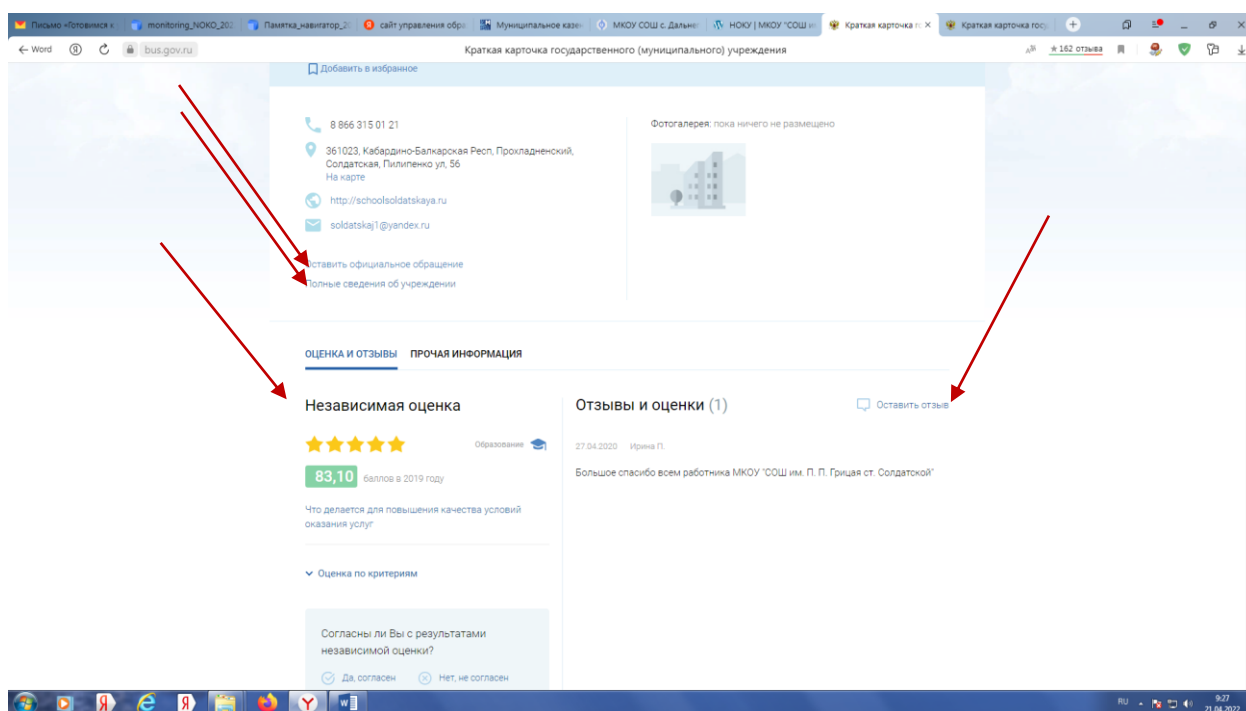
Письмо «Готовимся к | monitoring_NOKO_202 | Памятка_навигатор_2 | сайт управления обра | Муниципальное казе | МКОУ СОШ с. Дальне | НОКУ | МКОУ "СОШ и | Краткая карточка г | Краткая карточка госу

← Word bus.gov.ru Краткая карточка государственного (муниципального) учреждения ★ 162 отзыва

Добавить в избранное

8 866 315 01 21

361023, Кабардино-Балкарская Респ, Прохладненский, Солдатская, Пилипенко ул, 56
На карте

http://schoolsoldatskaya.ru

soldatskaj1@yandex.ru

Оставить официальное обращение
Полные сведения об учреждении

Фотогалерея: пока ничего не размещено

ОЦЕНКА И ОТЗЫВЫ ПРОЧАЯ ИНФОРМАЦИЯ

Независимая оценка

Образование

83,10 баллов в 2019 году

Что делается для повышения качества условий оказания услуг

Оценка по критериям

Согласны ли Вы с результатами независимой оценки?

Да, согласен Нет, не согласен

Отзывы и оценки (1)

Оставить отзыв

27.04.2020 Ирина П.

Большое спасибо всем работника МКОУ "СОШ им. П. П. Грицая ст. Солдатской"

RU 9:27 21.04.2022